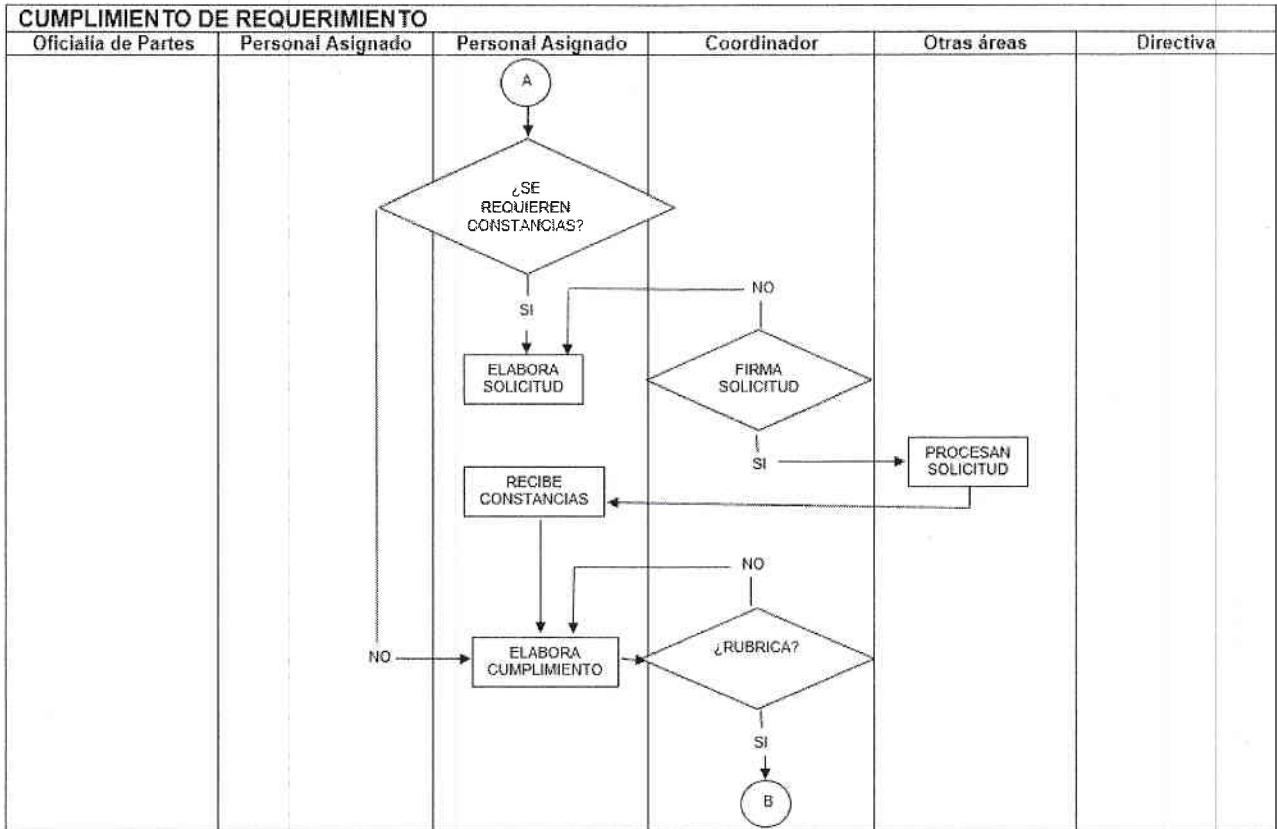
CUMPLIMIENTO DE REQUERIMIENTO

| Oficialía de Partes | Personal Asignado | Personal Asignado | Coordinador | Otras áreas | Directiva |
|---|---|---|---|---|---|

A

¿SE REQUIEREN CONSTANCIAS?

SI

NO

ELABORA SOLICITUD

FIRMA SOLICITUD

SI

PROCESAN SOLICITUD

RECIBE CONSTANCIAS

NO

NO

ELABORA CUMPLIMIENTO

¿RUBRICA?

SI

B